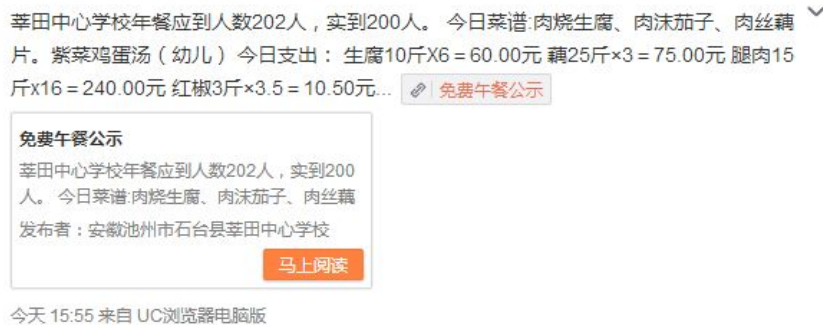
莘田中心学校年餐应到人数202人，实到200人。 今日菜谱:肉烧生腐、肉沫茄子、肉丝藕片。紫菜鸡蛋汤（幼儿）今日支出： 生腐10斤X6 = 60.00元 藕25斤×3 = 75.00元 腿肉15斤x16 = 240.00元 红椒3斤×3.5 = 10.50元... 免费午餐公示

免费午餐公示

莘田中心学校年餐应到人数202人，实到200人。 今日菜谱:肉烧生腐、肉沫茄子、肉丝藕

发布者：安徽池州市石台县莘田中心学校

马上阅读

今天 15:55 来自 UC浏览器电脑版